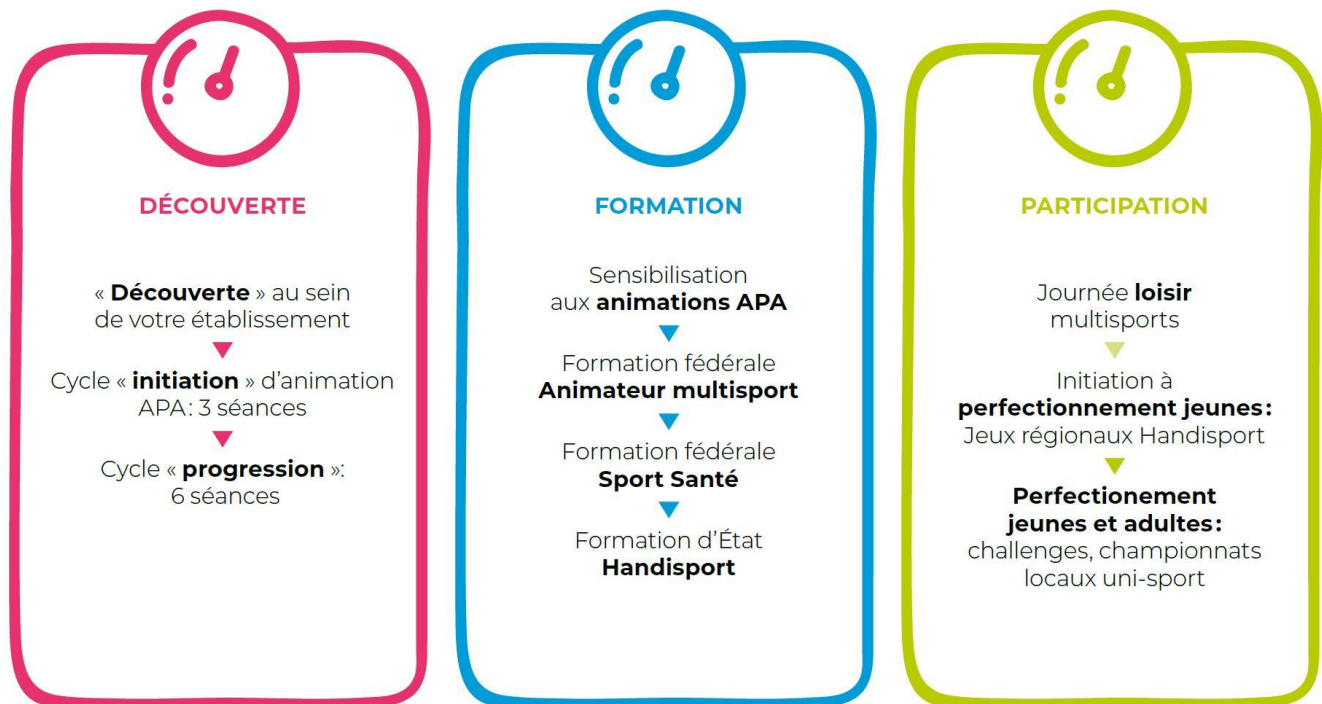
DÉCOUVERTE

« Découverte » au sein de votre établissement

Cycle « initiation » d'animation APA: 3 séances

Cycle « progression »: 6 séances

FORMATION

Sensibilisation aux animations APA

Formation fédérale Animateur multisport

Formation fédérale Sport Santé

Formation d'État Handisport

PARTICIPATION

Journée loisir multisports

Initiation à perfectionnement jeunes: Jeux régionaux Handisport

Perfectionement jeunes et adultes: challenges, championnats locaux uni-sport